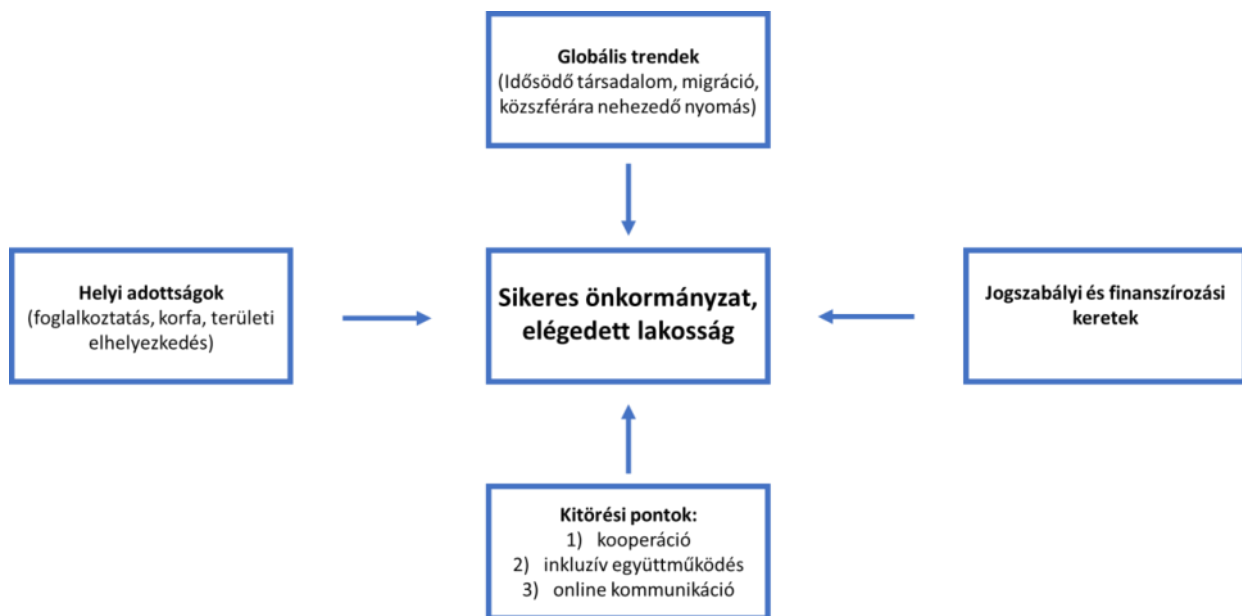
Globális trendek
(Idősödő társadalom, migráció, közszférára nehezedő nyomás)

Helyi adottságok
(foglalkoztatás, korfa, területi elhelyezkedés)

Sikeres önkormányzat, elégedett lakosság

Jogszabályi és finanszírozási keretek

Kitörési pontok:
1) kooperáció
2) inkluzív együttműködés
3) online kommunikáció